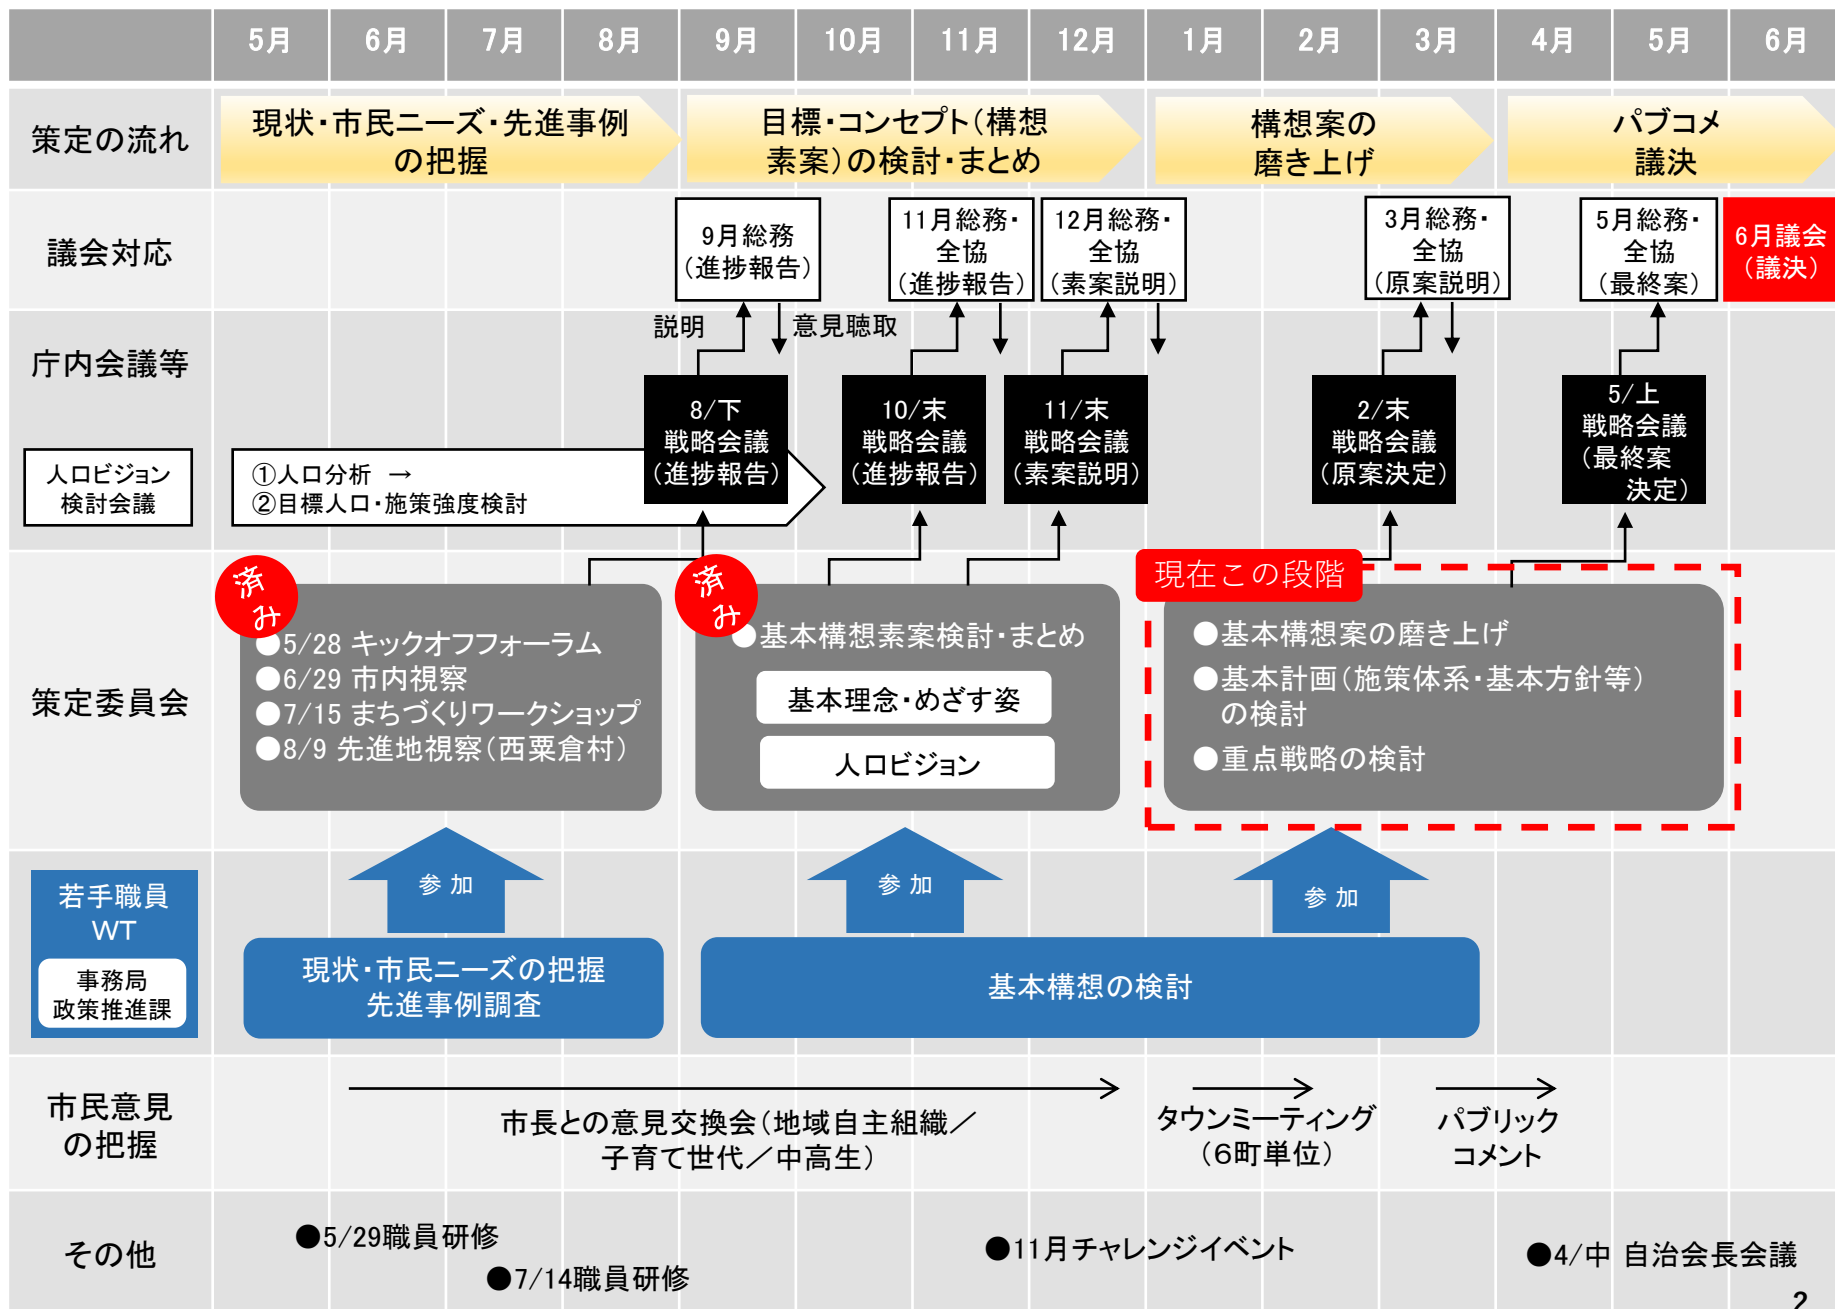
5月 6月 7月 8月 9月 10月 11月 12月 1月 2月 3月 4月 5月 6月

策定の流れ

現状・市民ニーズ・先進事例の把握

目標・コンセプト(構想素案)の検討・まとめ

構想案の磨き上げ

パブコメ議決

議会対応

9月総務(進捗報告)

11月総務・全協(進捗報告)

12月総務・全協(素案説明)

3月総務・全協(原案説明)

5月総務・全協(最終案)

6月議会(議決)

説明

意見聴取

庁内会議等

8/下 戦略会議(進捗報告)

10/末 戦略会議(進捗報告)

11/末 戦略会議(素案説明)

2/末 戦略会議(原案決定)

5/上 戦略会議(最終案決定)

人口ビジョン検討会議

①人口分析 →
②目標人口・施策強度検討

策定委員会

済み

●5/28 キックオフフォーラム
●6/29 市内視察
●7/15 まちづくりワークショップ
●8/9 先進地視察(西粟倉村)

済み

●基本構想素案検討・まとめ

基本理念・めざす姿

人口ビジョン

現在この段階

●基本構想案の磨き上げ
●基本計画(施策体系・基本方針等)の検討
●重点戦略の検討

参 加

参 加

参 加

若手職員WT

事務局 政策推進課

現状・市民ニーズの把握 先進事例調査

基本構想の検討

市民意見の把握

市長との意見交換会(地域自主組織/子育て世代/中高生)

タウンミーティング(6町単位)

パブリックコメント

その他

●5/29職員研修

●7/14職員研修

●11月チャレンジイベント

●4/中 自治会長会議

2